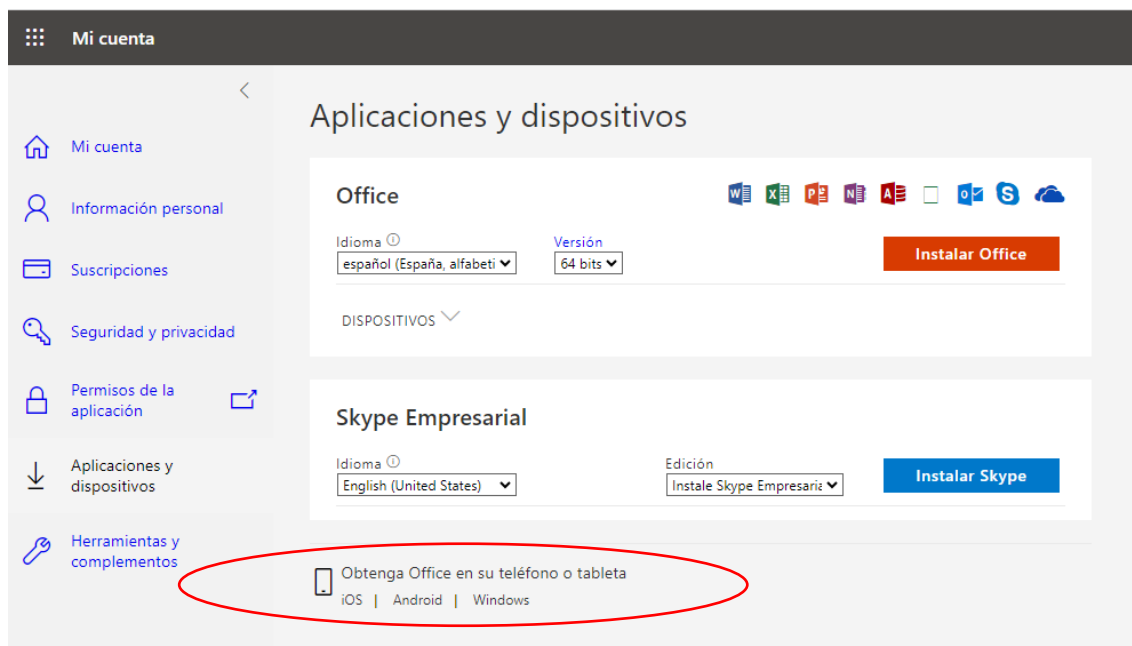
Mi cuenta

Mi cuenta

Información personal

Suscripciones

Seguridad y privacidad

Permisos de la aplicación

Aplicaciones y dispositivos

Herramientas y complementos

Aplicaciones y dispositivos

Office

Idioma ⓘ
español (España, alfabeti

Versión
64 bits

Instalar Office

DISPOSITIVOS

Skype Empresarial

Idioma ⓘ
English (United States)

Edición
Instale Skype Empresaria

Instalar Skype

Obtenga Office en su teléfono o tableta
iOS | Android | Windows